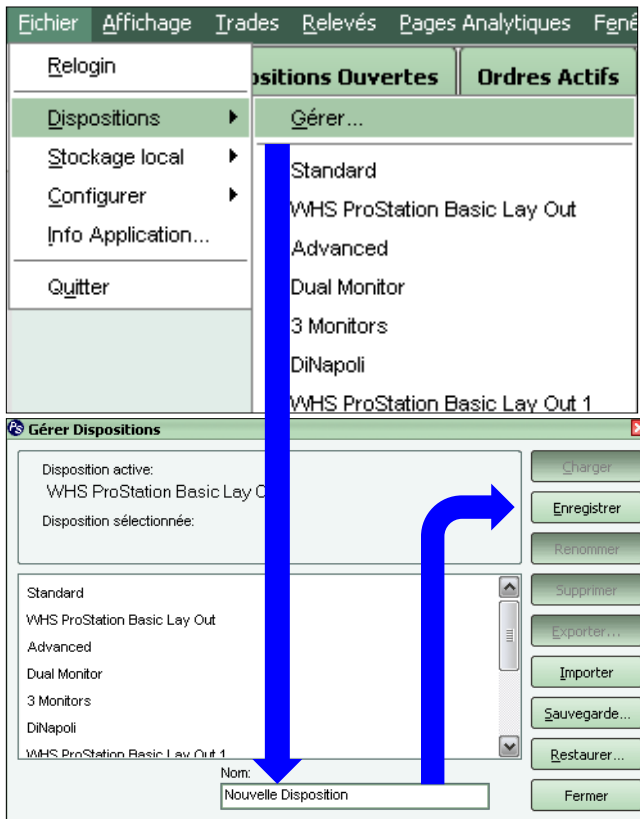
Fichier Affichage Trades Relevés Pages Analytiques Fenê

Relogin
Dispositions
Stockage local
Configurer
Info Application...
Quitter

ositions Ouvertes
Ordres Actifs

Gérer...
Standard
WHS ProStation Basic Lay Out
Advanced
Dual Monitor
3 Monitors
DiNapoli
WHS ProStation Basic Lay Out 1

Gérer Dispositions

Disposition active:
WHS ProStation Basic Lay O
Disposition sélectionnée:

Standard
WHS ProStation Basic Lay Out
Advanced
Dual Monitor
3 Monitors
DiNapoli
WHS ProStation Basic Lay Out 1

Nom:
Nouvelle Disposition

Charger
Enregistrer
Renommer
Supprimer
Exporter...
Importer
Sauvegarde...
Restaurer...
Fermer